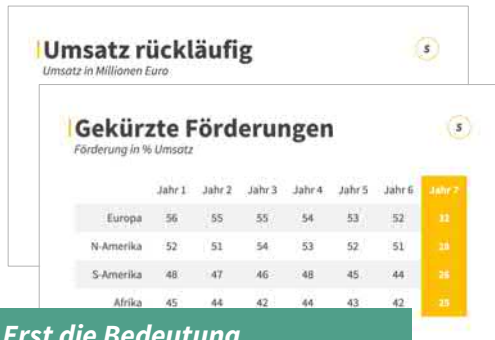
Umsatz rückläufig
Umsatz in Millionen Euro

5

Gekürzte Förderungen
Förderung in % Umsatz

5

| | Jahr 1 | Jahr 2 | Jahr 3 | Jahr 4 | Jahr 5 | Jahr 6 | Jahr 7 |
|---|---|---|---|---|---|---|---|
| Europa | 56 | 55 | 55 | 54 | 53 | 52 | 32 |
| N-Amerika | 52 | 51 | 54 | 53 | 52 | 51 | 28 |
| S-Amerika | 48 | 47 | 46 | 48 | 45 | 44 | 26 |
| Afrika | 45 | 44 | 42 | 44 | 43 | 42 | 25 |

Erst die Bedeutung